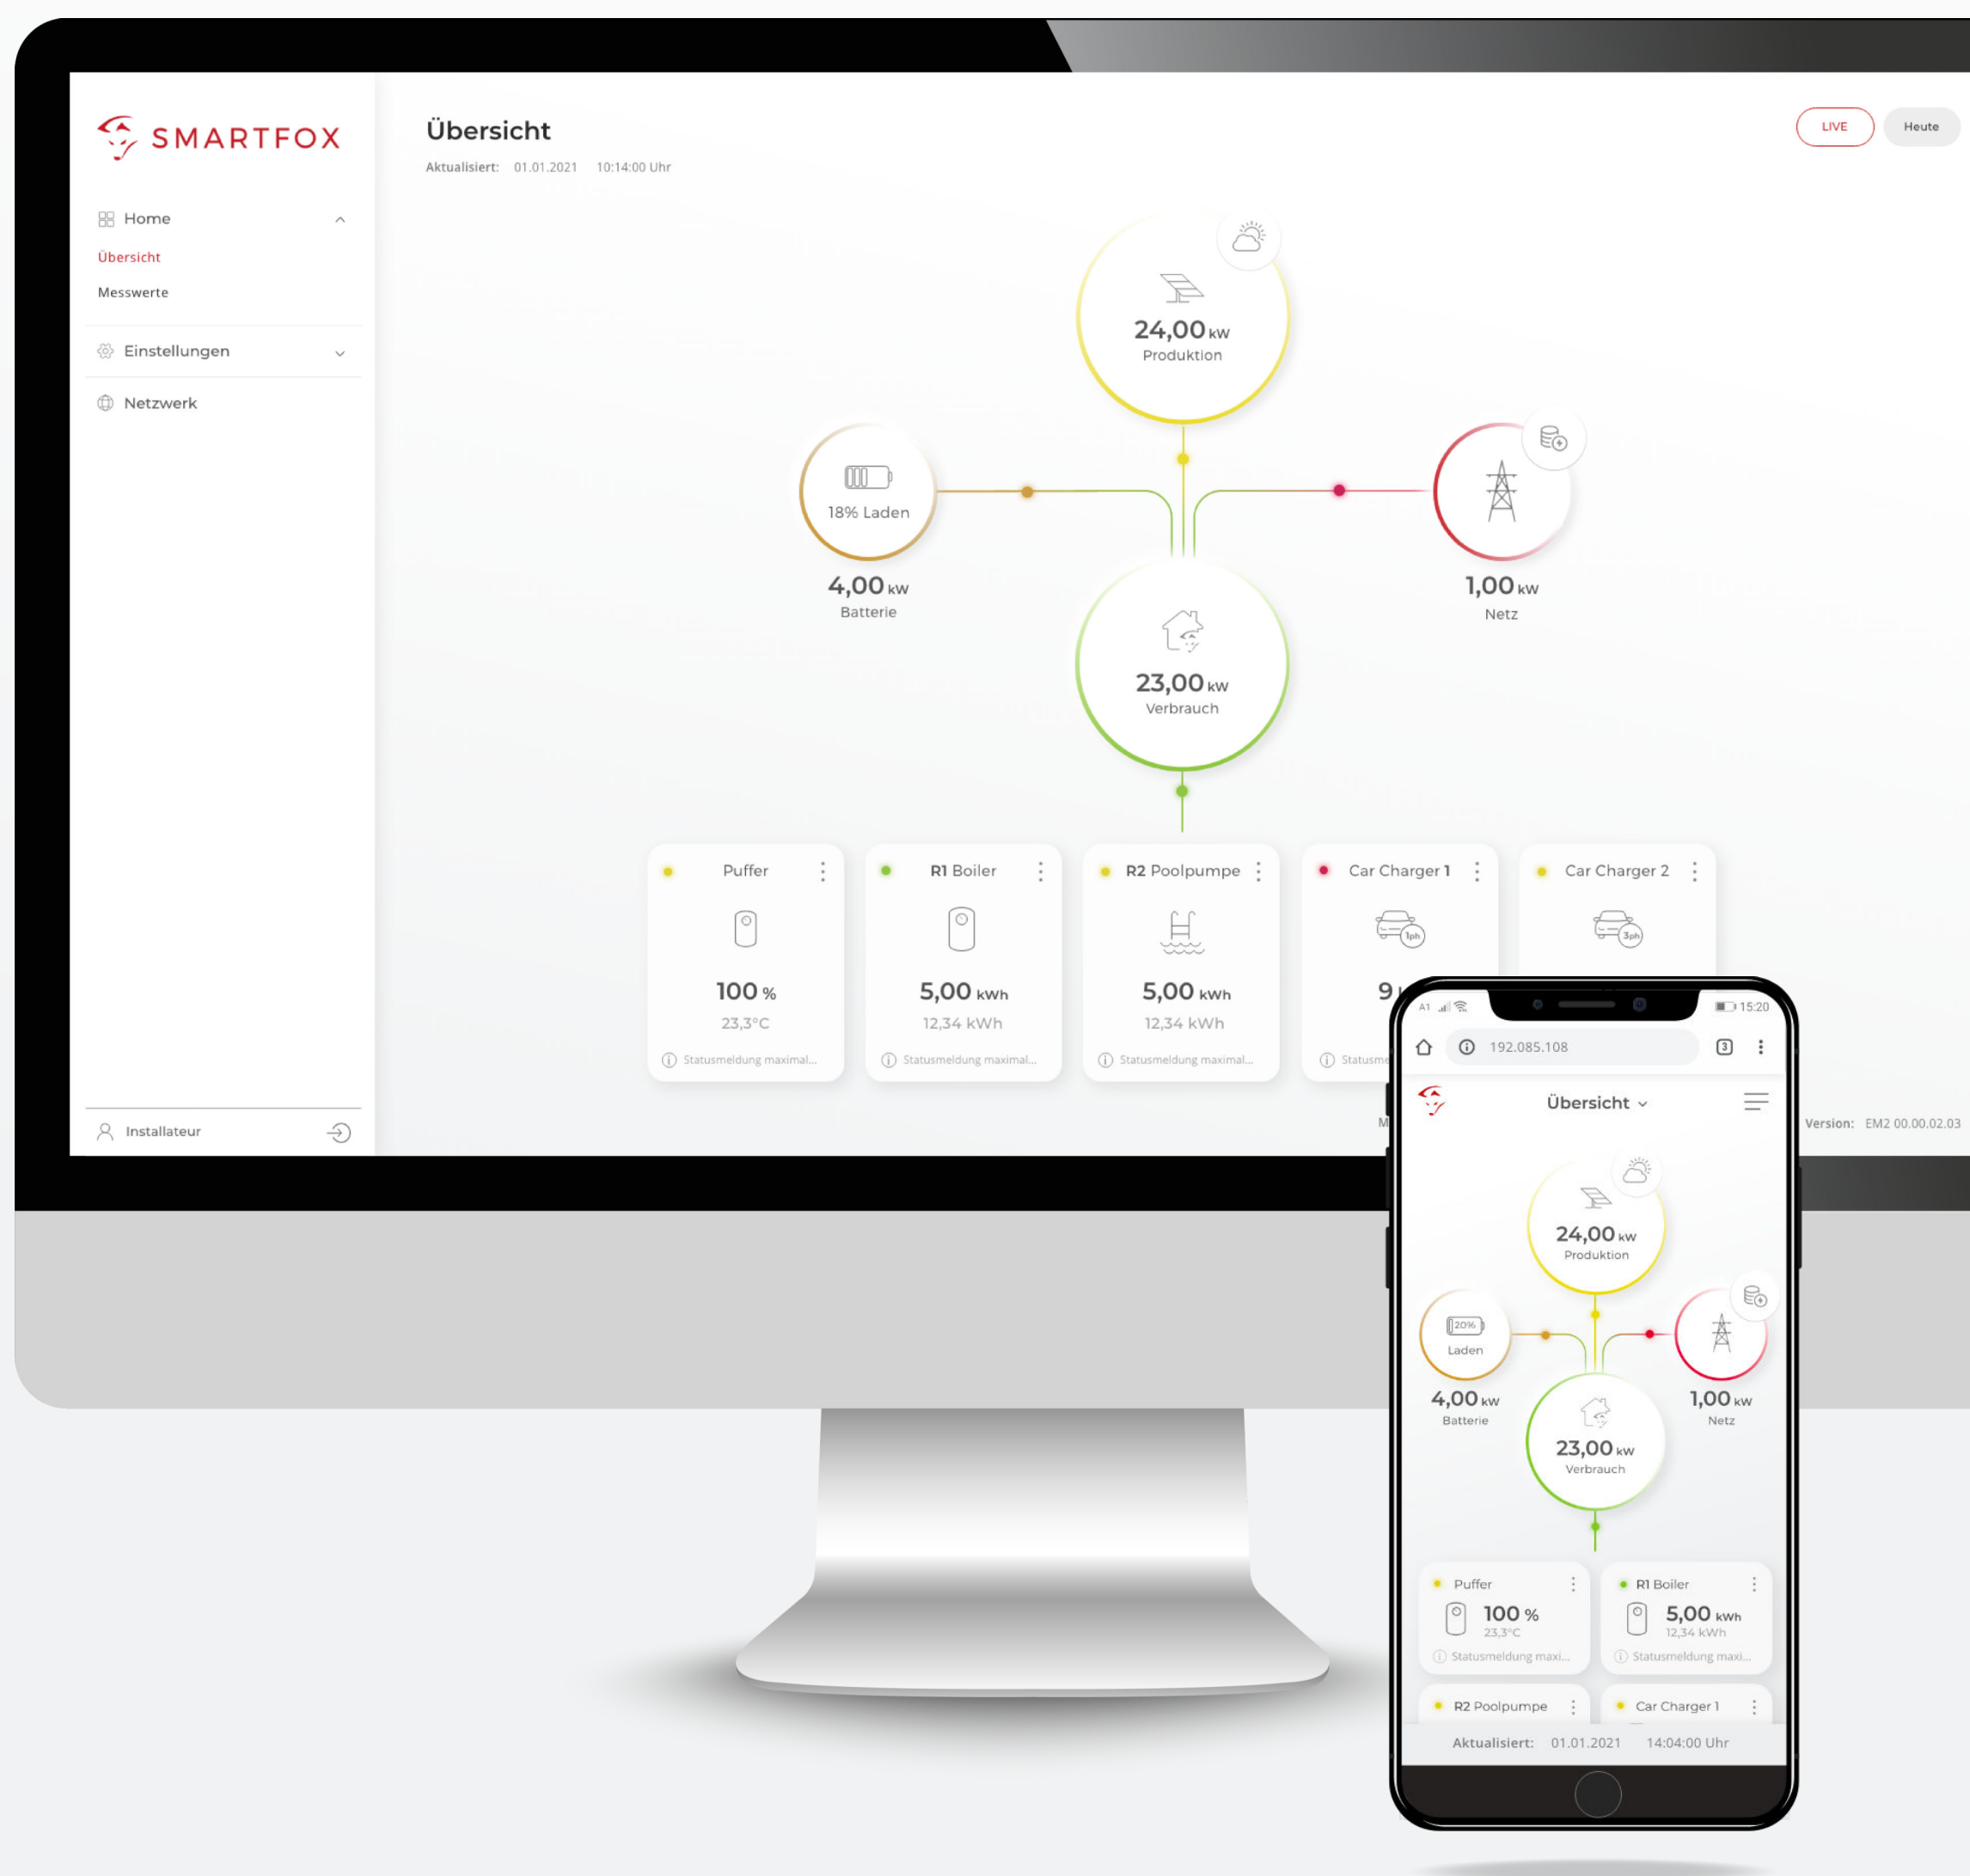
SMARTFOX

Home

Übersicht

Messwerte

Einstellungen

Netzwerk

Installateur

Übersicht

Aktualisiert: 01.01.2021 10:14:00 Uhr

LIVE

Heute

24,00 kW
Produktion

18% Laden

4,00 kW
Batterie

1,00 kW
Netz

23,00 kW
Verbrauch

Puffer
100 %
23,3°C
Statusmeldung maximal...

R1 Boiler
5,00 kWh
12,34 kWh
Statusmeldung maximal...

R2 Poolpumpe
5,00 kWh
12,34 kWh
Statusmeldung maximal...

Car Charger 1
9
Statusme

Car Charger 2

Version: EM2 00.00.02.03

15:20

192.085.108

Übersicht

24,00 kW
Produktion

20%
Laden

4,00 kW
Batterie

1,00 kW
Netz

23,00 kW
Verbrauch

Puffer
100 %
23,3°C
Statusmeldung maxi...

R1 Boiler
5,00 kWh
12,34 kWh
Statusmeldung maxi...

R2 Poolpumpe

Car Charger 1

Aktualisiert: 01.01.2021 14:04:00 Uhr